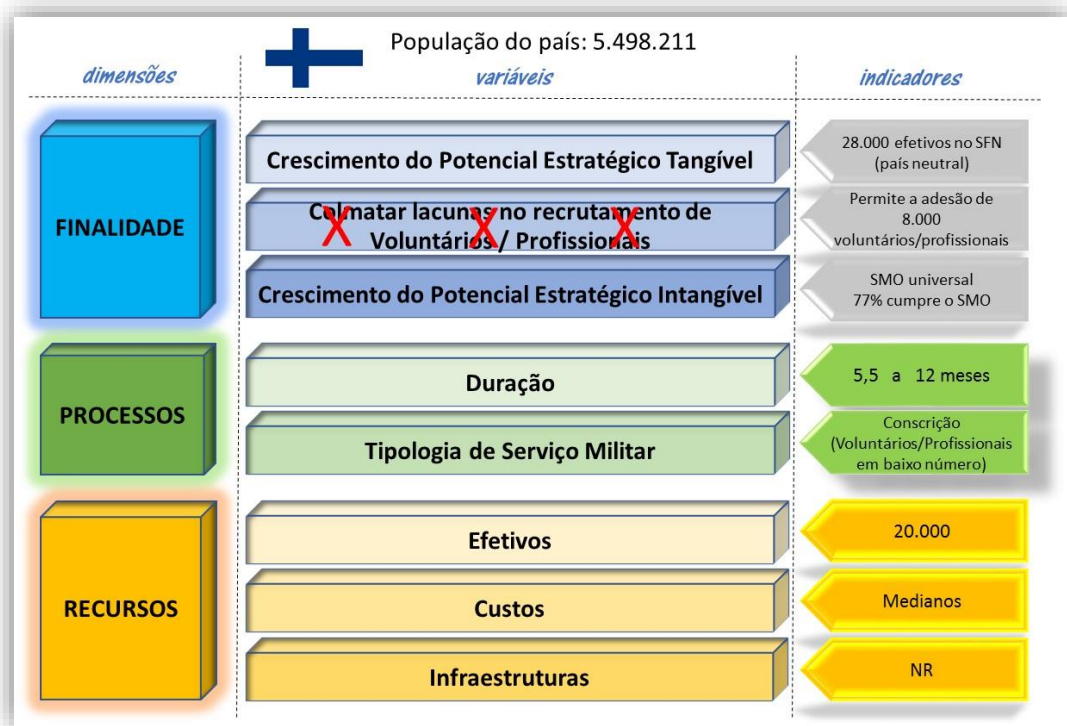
População do país: 5.498.211

dimensões

variáveis

indicadores

FINALIDADE

Crescimento do Potencial Estratégico Tangível

28.000 efetivos no SFN (país neutral)

Colmatar lacunas no recrutamento de Voluntários/ Profissionais

X X X

Permite a adesão de 8.000 voluntários/profissionais

Crescimento do Potencial Estratégico Intangível

SMO universal 77% cumpre o SMO

PROCESSOS

Duração

5,5 a 12 meses

Tipologia de Serviço Militar

Conscrição (Voluntários/Profissionais em baixo número)

RECURSOS

Efetivos

20.000

Custos

Medianos

Infraestruturas

NR